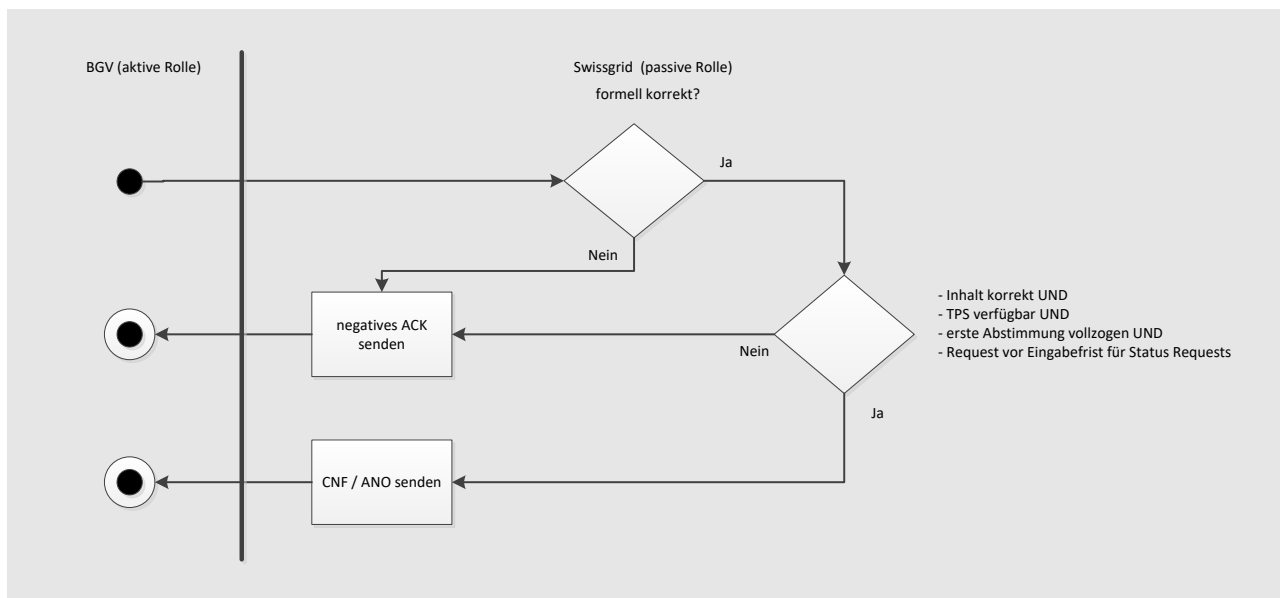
BGV (aktive Rolle)

Swissgrid (passive Rolle)

formell korrekt?

Ja

Nein

- Inhalt korrekt UND
- TPS verfügbar UND
- erste Abstimmung vollzogen UND
- Request vor Eingabefrist für Status Requests

negatives ACK senden

Nein

Ja

CNF / ANO senden